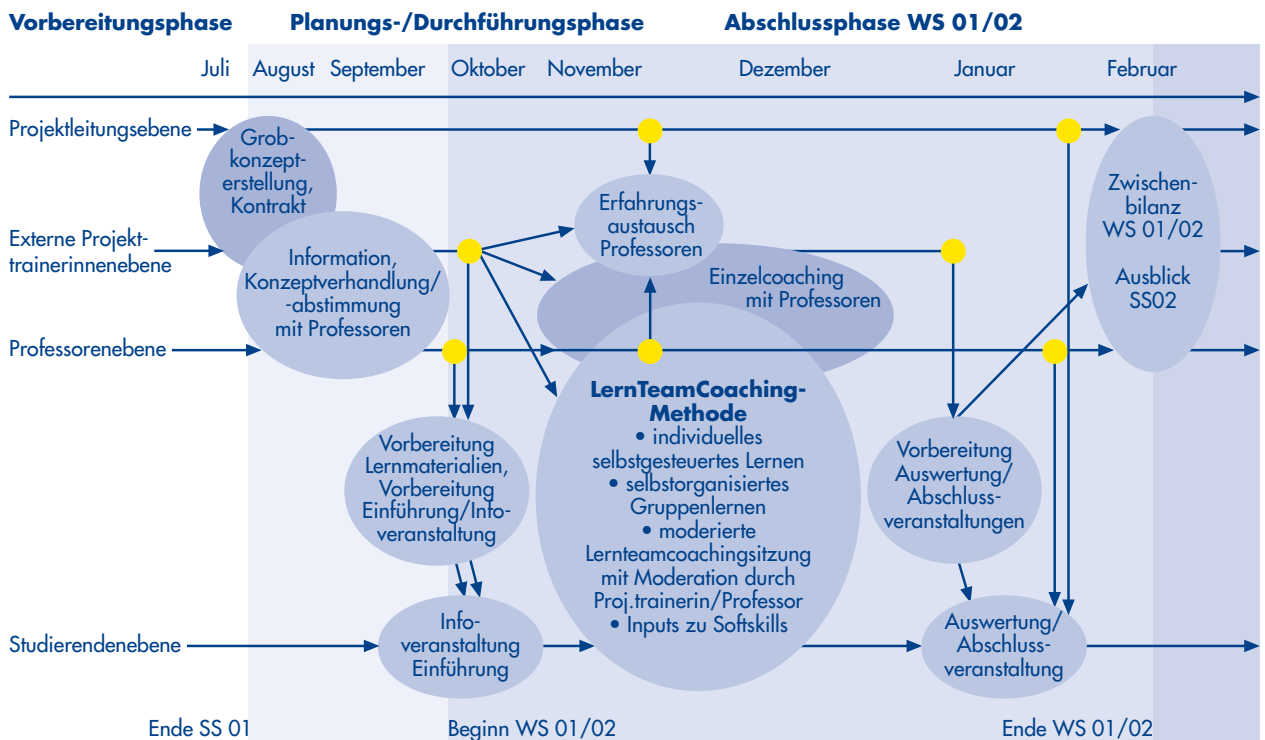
Vorbereitungsphase    Planungs-/Durchführungsphase    Abschlussphase WS 01/02

Juli    August    September    Oktober    November    Dezember    Januar    Februar

Projektleitungsebene

Externe Projekttrainerinnenebene

Professorenebene

Studierendenebene

Grobkonzepterstellung, Kontrakt

Information, Konzeptverhandlung/ -abstimmung mit Professoren

Erfahrungsaustausch Professoren

Einzelcoaching mit Professoren

Zwischenbilanz WS 01/02

Ausblick SS02

LernTeamCoaching-Methode
• individuelles selbstgesteuertes Lernen
• selbstorganisiertes Gruppenlernen
• moderierte Lernteamcoachingsitzung mit Moderation durch Proj.trainerin/Professor
• Inputs zu Softskills

Vorbereitung Lernmaterialien, Vorbereitung Einführung/Infoveranstaltung

Infoveranstaltung Einführung

Vorbereitung Auswertung/ Abschlussveranstaltungen

Auswertung/ Abschlussveranstaltung

Ende SS 01    Beginn WS 01/02    Ende WS 01/02